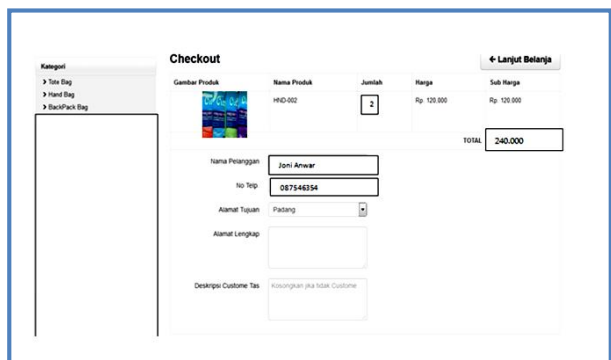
Kategori

> Tote Bag
> Hand Bag
> BackPack Bag

Checkout

← Lanjut Belanja

| Gambar Produk | Nama Produk | Jumlah | Harga | Sub Harga |
|---|---|---|---|---|
| | HND-002 | 2 | Rp. 120.000 | Rp. 120.000 |
| | | | TOTAL | 240.000 |

Nama Pelanggan Joni Anwar

No Telp 087546354

Alamat Tujuan Padang

Alamat Lengkap

Deskripsi Custome Tas Kosongkan jika tidak Custome